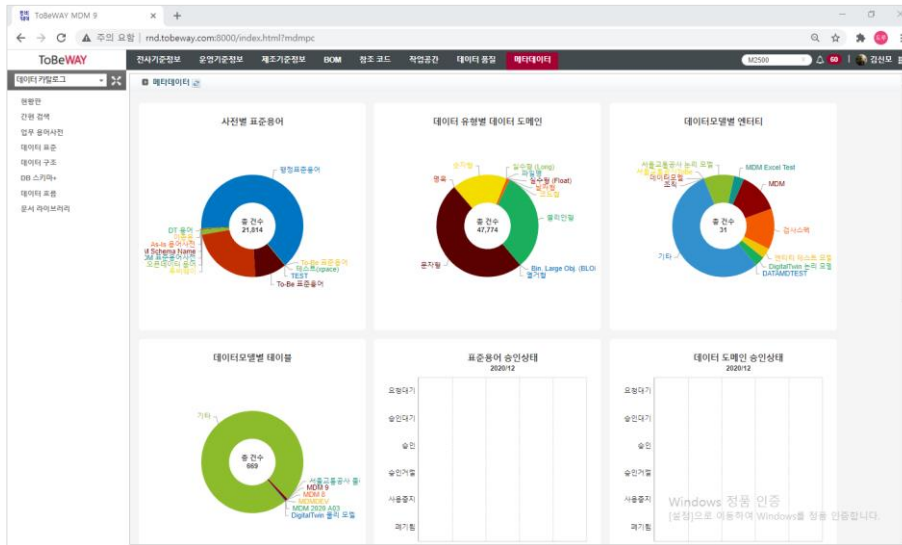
ToBeWAY MDM 9 × +

← → C ⚠ 주의 요함 | rnd.tobeway.com:8000/index.html?mdmpc

ToBeWAY

전사기준정보 운영기준정보 제조기준정보 BOM 참조 코드 작업공간 데이터 품질 메타데이터

M2500 60 김신모

데이터 카탈로그

현황판
간편 검색
업무 용어사전
데이터 표준
데이터 구조
DB 스키마+
데이터 흐름
문서 라이브러리

메타데이터

사전별 표준용어

팔정표준용어
DT 용어
As-Is 용어사전
Schema Name
To-Be 표준용어
테스트(space)
TEST
To-Be 표준용어

총 건수
21,814

데이터 유형별 데이터 도메인

숫자형
정수형 (Long)
실수형 (Float)
문자형
Bin. Large Obj. (BLOB)
불리언형
날짜형

총 건수
47,774

데이터모델별 엔터티

MDM Excel Test
MDM
조직
기타
DigitalTwin 논리 모델
DATAMDTEST

총 건수
31

데이터모델별 테이블

기타
MDM 9
MDM 8
MDMDEV
MDM 2020 A03
DigitalTwin 물리 모델

총 건수
669

표준용어 승인상태
2020/12

요청대기
승인대기
승인
승인거절
사용중지
폐기됨

데이터 도메인 승인상태
2020/12

요청대기
승인대기
승인
승인거절
사용중지
폐기됨

Windows 정품 인증
[설정]으로 이동하여 Windows를 정품 인증합니다.